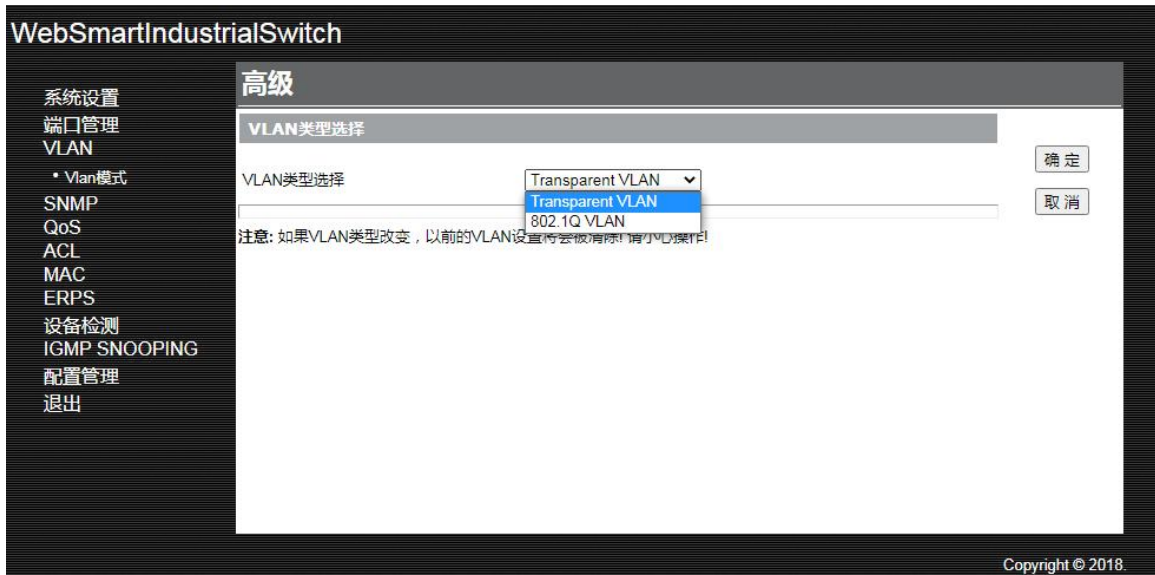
WebSmartIndustrialSwitch

系统设置
端口管理
VLAN
• Vlan模式
SNMP
QoS
ACL
MAC
ERPS
设备检测
IGMP SNOOPING
配置管理
退出

高级

VLAN类型选择

VLAN类型选择 Transparent VLAN

Transparent VLAN
802.1Q VLAN

确定
取消

注意: 如果VLAN类型改变，以前的VLAN设置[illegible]

Copyright © 2018.